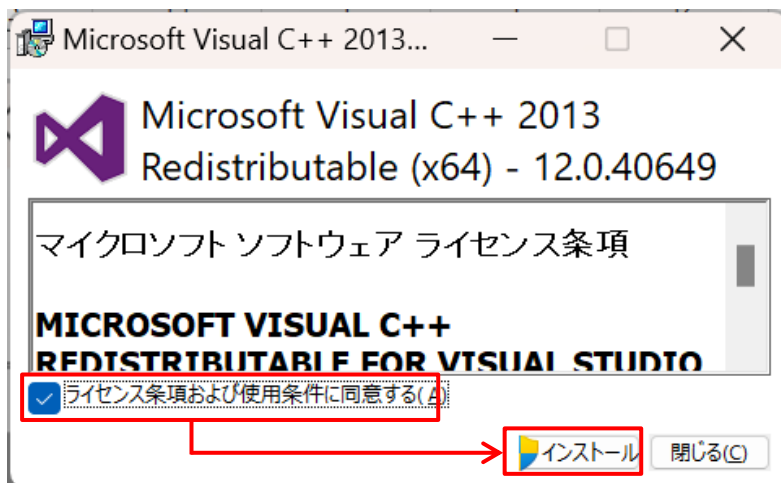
Microsoft Visual C++ 2013...

Microsoft Visual C++ 2013 Redistributable (x64) - 12.0.40649

マイクロソフト ソフトウェア ライセンス条項

MICROSOFT VISUAL C++ REDISTRIBUTABLE FOR VISUAL STUDIO

ライセンス条項および使用条件に同意する(A)

インストール

閉じる(C)